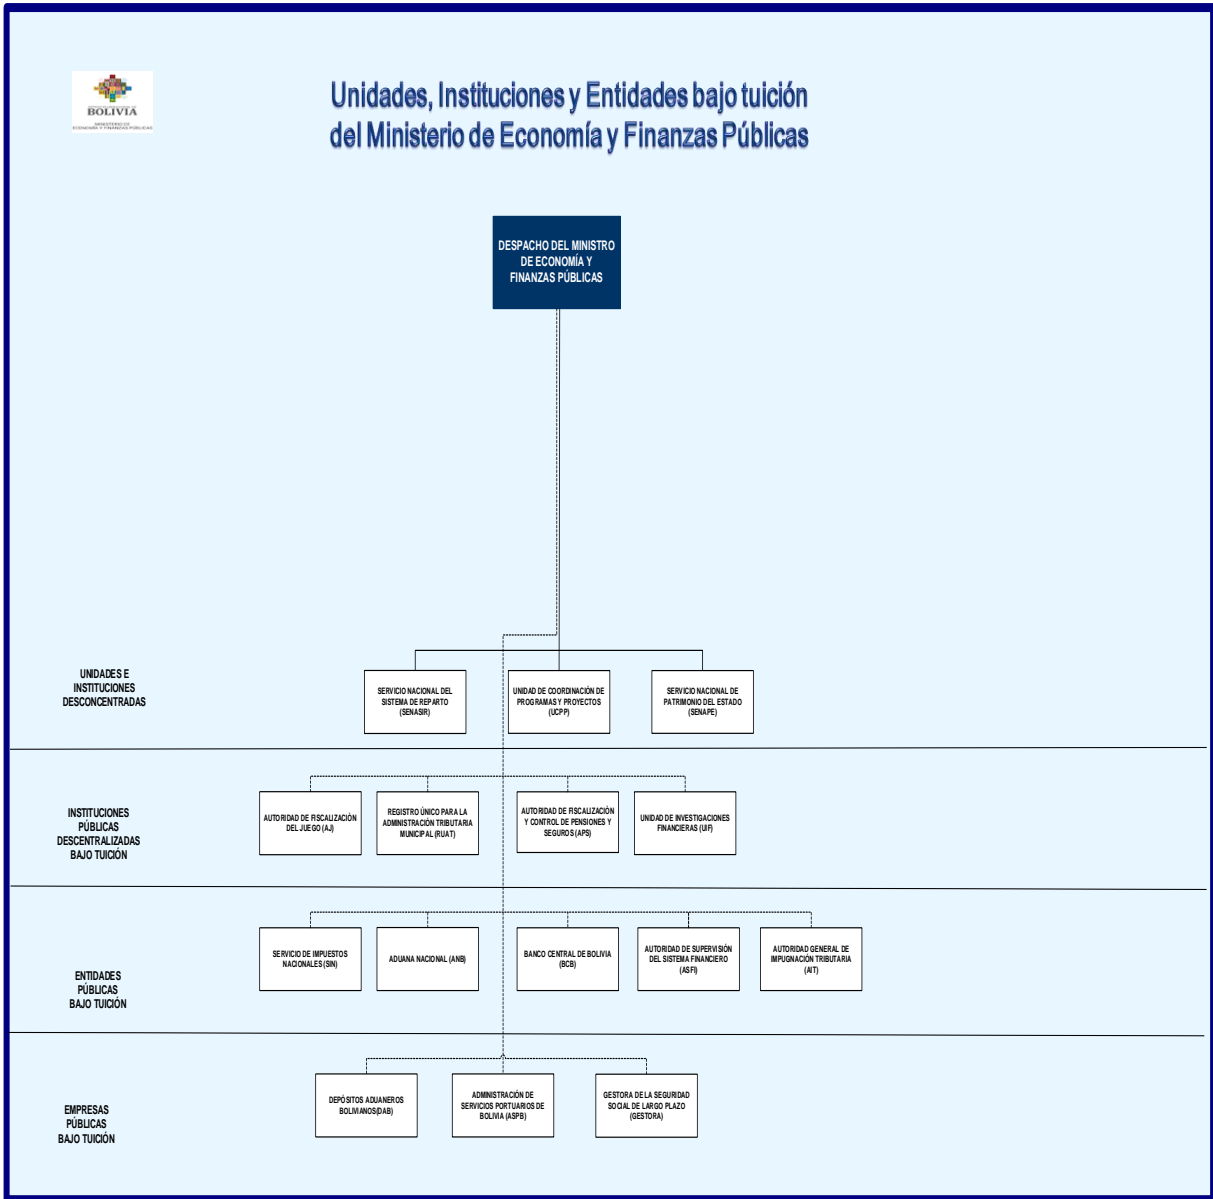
BOLIVIA
MINISTERIO DE ECONOMÍA Y FINANZAS PÚBLICAS

Unidades, Instituciones y Entidades bajo tuición del Ministerio de Economía y Finanzas Públicas

DESPACHO DEL MINISTRO DE ECONOMÍA Y FINANZAS PÚBLICAS

UNIDADES E INSTITUCIONES DESCONCENTRADAS

SERVICIO NACIONAL DEL SISTEMA DE REPARTO (SENASIR)

UNIDAD DE COORDINACIÓN DE PROGRAMAS Y PROYECTOS (UCPP)

SERVICIO NACIONAL DE PATRIMONIO DEL ESTADO (SENAPE)

INSTITUCIONES PÚBLICAS DESCENTRALIZADAS BAJO TUICIÓN

AUTORIDAD DE FISCALIZACIÓN DEL JUEGO (AJ)

REGISTRO ÚNICO PARA LA ADMINISTRACIÓN TRIBUTARIA MUNICIPAL (RUAT)

AUTORIDAD DE FISCALIZACIÓN Y CONTROL DE PENSIONES Y SEGUROS (APS)

UNIDAD DE INVESTIGACIONES FINANCIERAS (UIF)

ENTIDADES PÚBLICAS BAJO TUICIÓN

SERVICIO DE IMPUESTOS NACIONALES (SIN)

ADUANA NACIONAL (ANB)

BANCO CENTRAL DE BOLIVIA (BCB)

AUTORIDAD DE SUPERVISIÓN DEL SISTEMA FINANCIERO (ASFI)

AUTORIDAD GENERAL DE IMPUGNACIÓN TRIBUTARIA (AIT)

EMPRESAS PÚBLICAS BAJO TUICIÓN

DEPÓSITOS ADUANEROS BOLIVIANOS(DAB)

ADMINISTRACIÓN DE SERVICIOS PORTUARIOS DE BOLIVIA (ASPB)

GESTORA DE LA SEGURIDAD SOCIAL DE LARGO PLAZO (GESTORA)